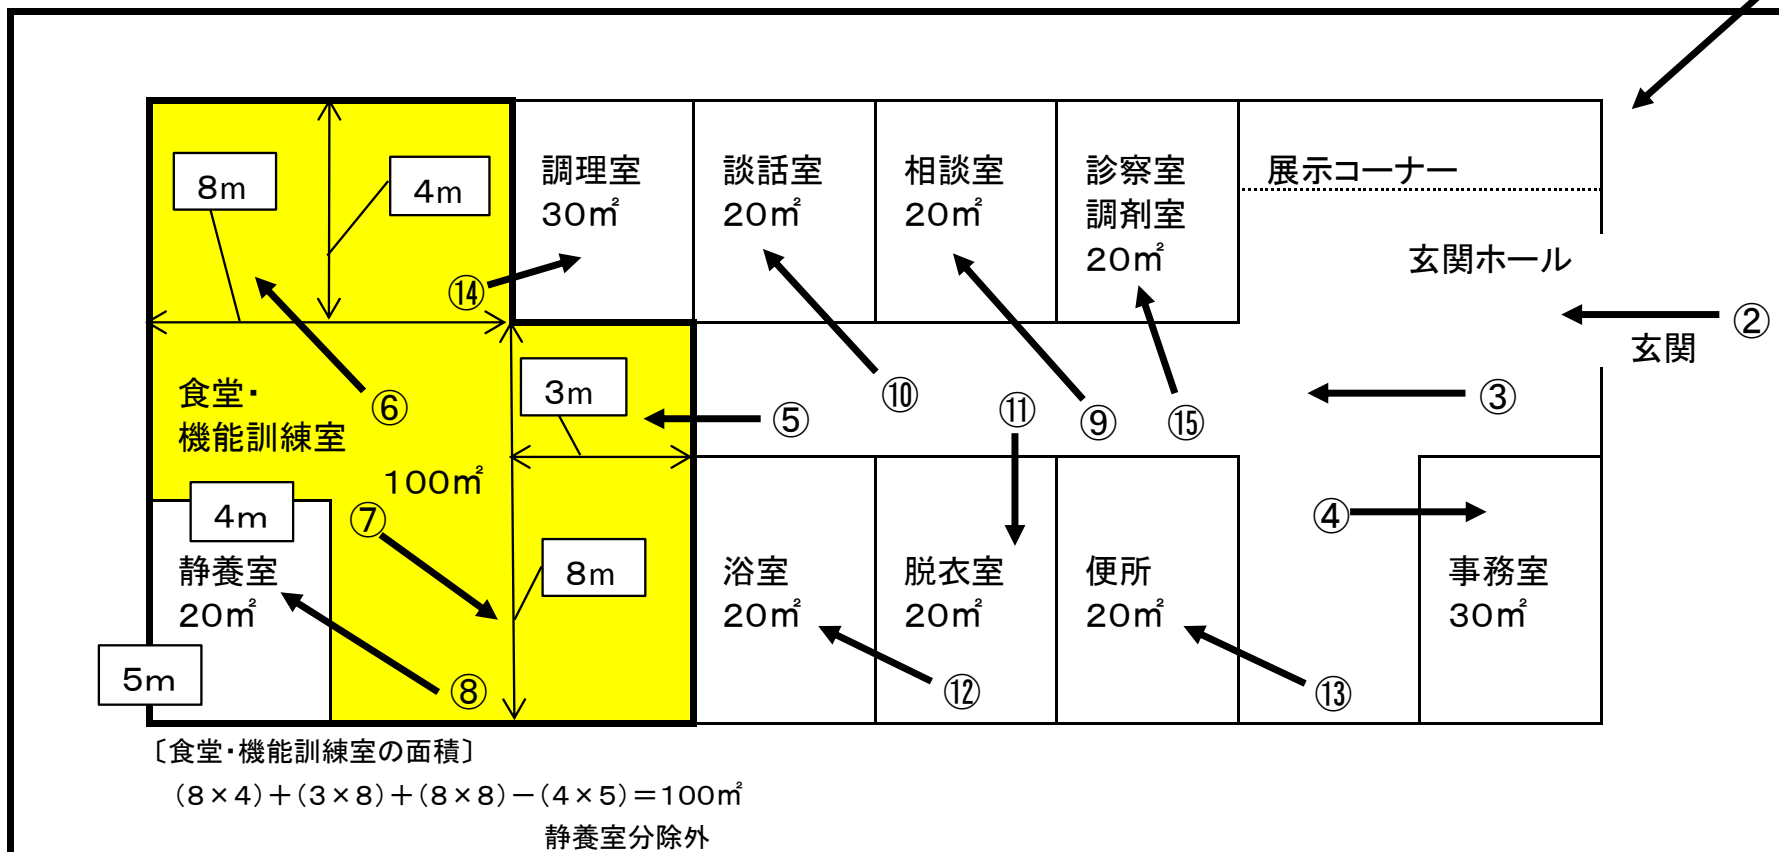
8m
4m
調理室
30㎡
談話室
20㎡
相談室
20㎡
診察室
調剤室
20㎡
展示コーナー
玄関ホール
⑭
②
玄関
食堂・
機能訓練室
⑥
3m
⑤
⑩
⑪
⑨
⑮
③
100㎡
4m
⑦
静養室
20㎡
8m
浴室
20㎡
脱衣室
20㎡
便所
20㎡
④
事務室
30㎡
5m
⑧
⑫
⑬
〔食堂・機能訓練室の面積〕
(8×4)+(3×8)+(8×8)-(4×5)=100㎡
静養室分除外